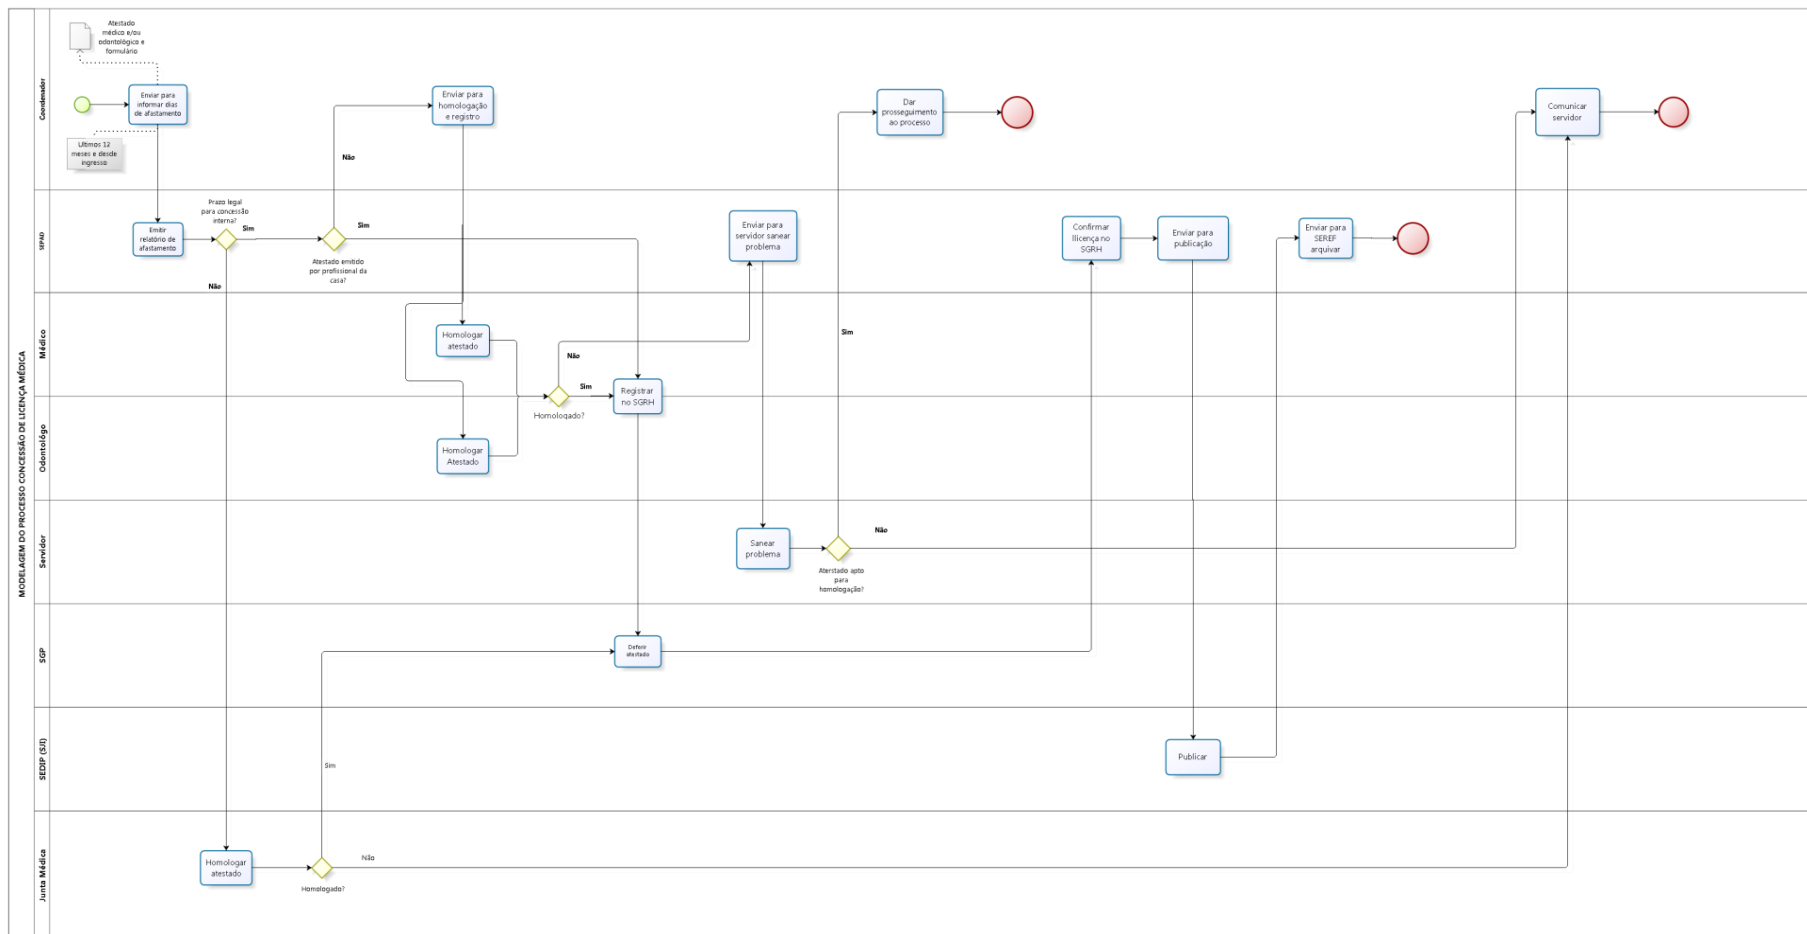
MODELAGEM DO PROCESSO CONCESSÃO DE LICENÇA MÉDICA

Coordenador

Atestado médico e/ou odontológico e formulário

Enviar para informar dias de afastamento

Últimos 12 meses e desde ingresso

Enviar para homologação e registro

Não

Dar prosseguimento ao processo

Comunicar servidor

SEPAD

Emitir relatório de afastamento

Prazo legal para concessão interna?

Sim

Não

Sim

Atestado emitido por profissional da casa?

Enviar para servidor sanear problema

Sim

Confirmar llicença no SGRH

Enviar para publicação

Enviar para SEREF arquivar

Médico

Homologar atestado

Não

Sim

Homologado?

Registrar no SGRH

Odontólogo

Homologar Atestado

Servidor

Sanear problema

Não

Aterstado apto para homologação?

SGP

Deferir atestado

SEDIP (SJI)

Sim

Publicar

Junta Médica

Homologar atestado

Não

Homologado?